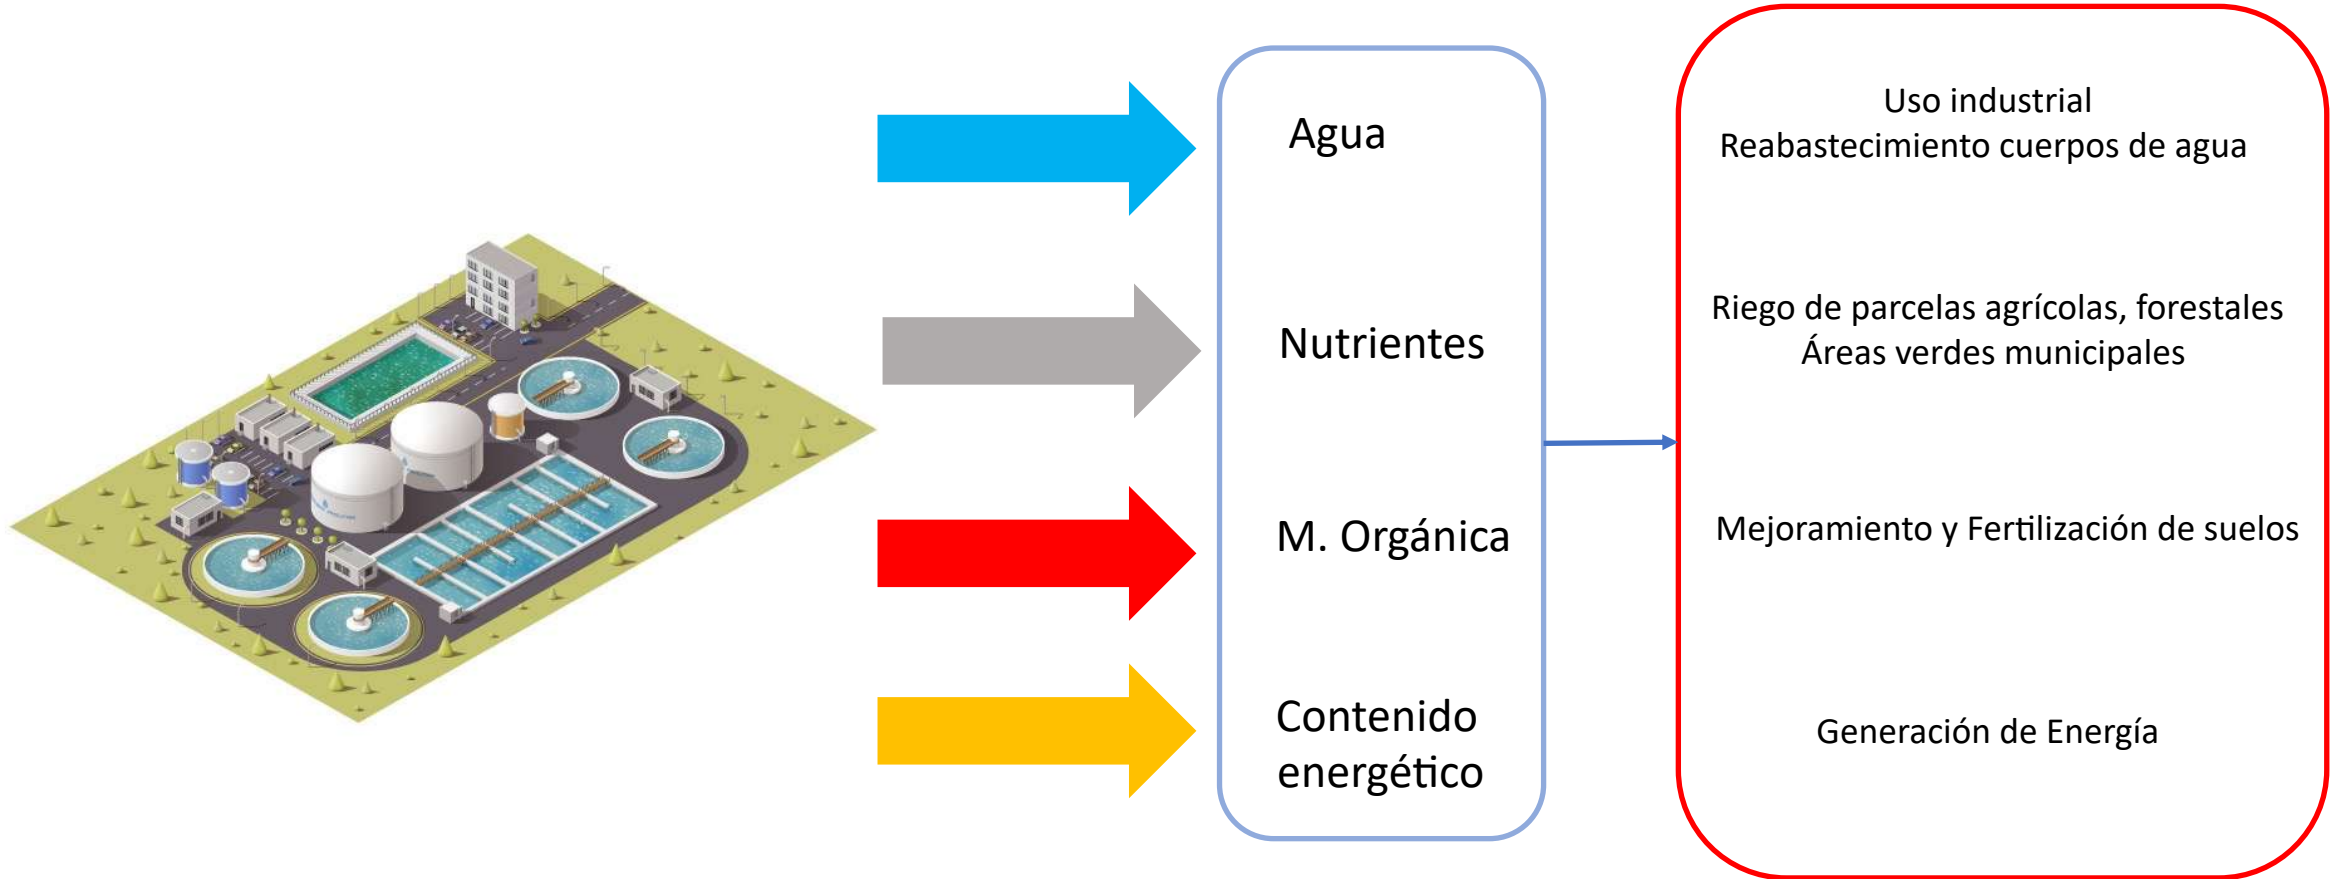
Agua

Nutrientes

M. Orgánica

Contenido energético

Uso industrial
Reabastecimiento cuerpos de agua

Riego de parcelas agrícolas, forestales
Áreas verdes municipales

Mejoramiento y Fertilización de suelos

Generación de Energía